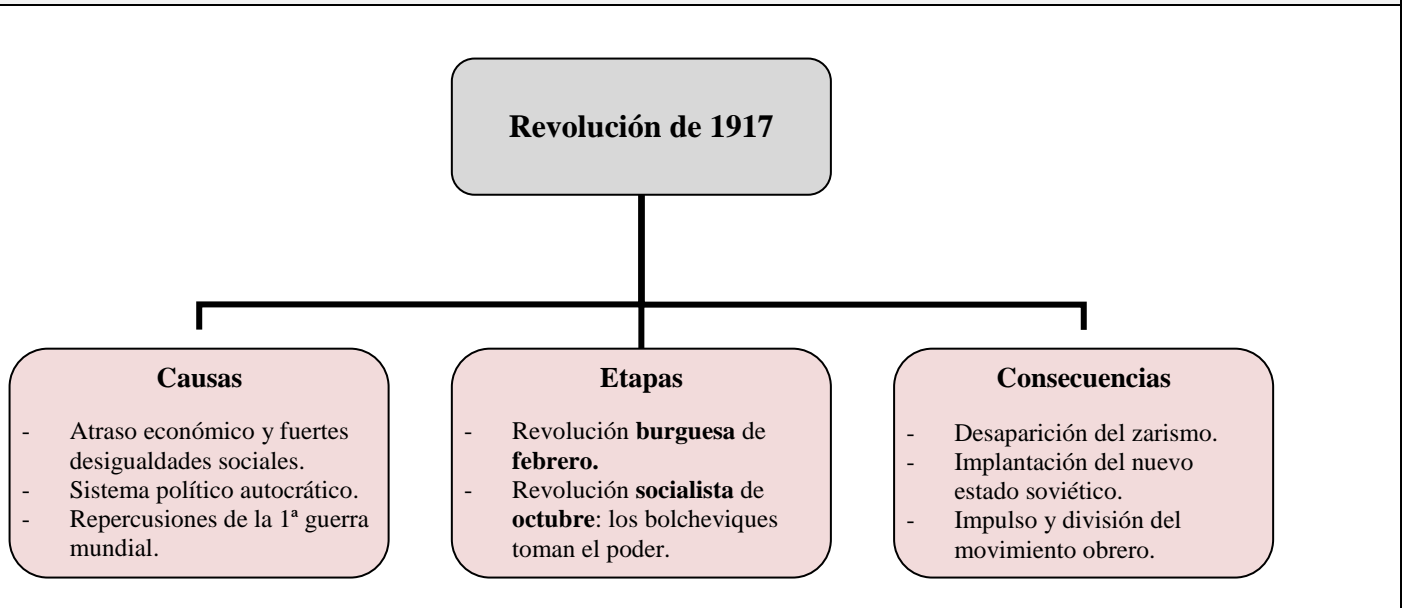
Revolución de 1917

Causas

- Atraso económico y fuertes desigualdades sociales.
- Sistema político autocrático.
- Repercusiones de la 1ª guerra mundial.

Etapas

- Revolución burguesa de febrero.
- Revolución socialista de octubre: los bolcheviques toman el poder.

Consecuencias

- Desaparición del zarismo.
- Implantación del nuevo estado soviético.
- Impulso y división del movimiento obrero.